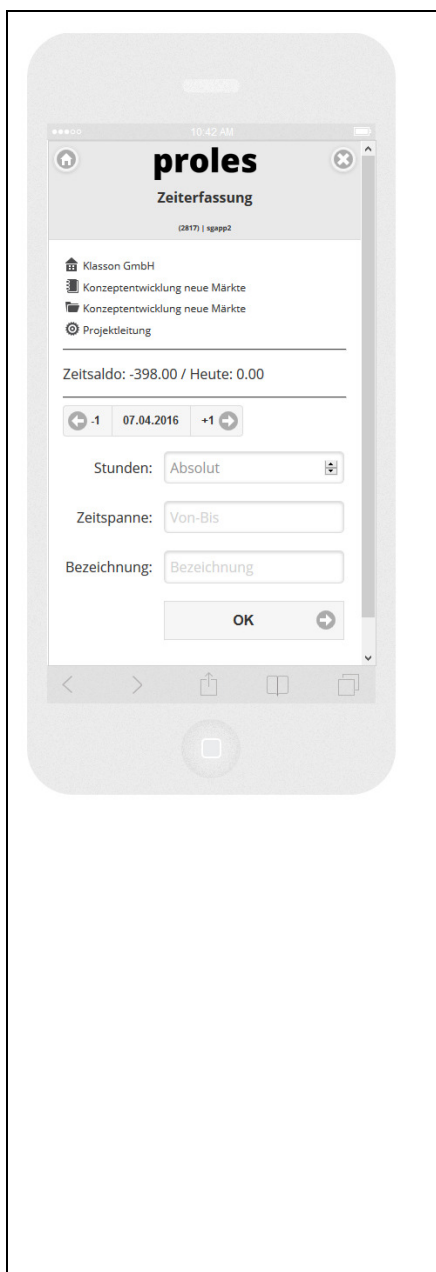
10:42 AM

proles

Zeiterfassung

(2817) | sgapp2

Klasson GmbH
Konzeptentwicklung neue Märkte
Konzeptentwicklung neue Märkte
Projektleitung

Zeitsaldo: -398.00 / Heute: 0.00

-1 07.04.2016 +1

Stunden: Absolut

Zeitspanne: Von-Bis

Bezeichnung: Bezeichnung

OK